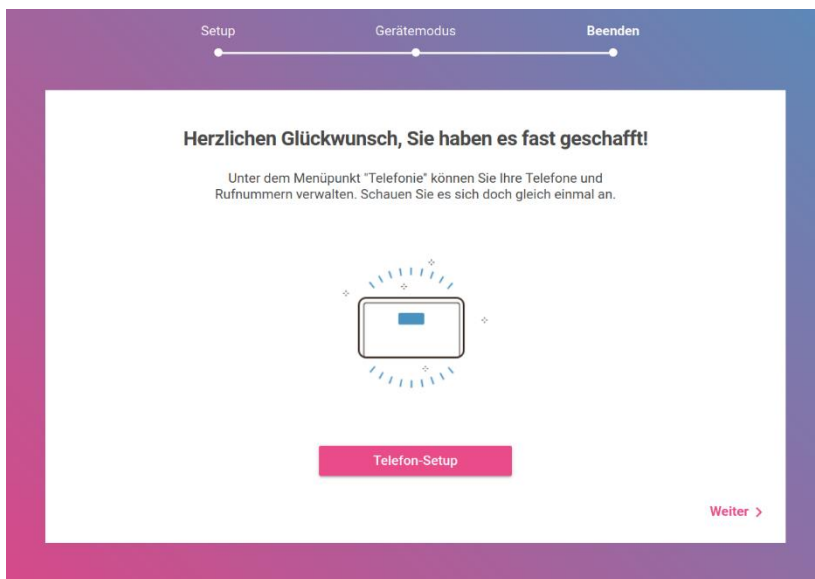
Setup Gerätemodus Beenden

Herzlichen Glückwunsch, Sie haben es fast geschafft!

Unter dem Menüpunkt "Telefonie" können Sie Ihre Telefone und Rufnummern verwalten. Schauen Sie es sich doch gleich einmal an.

Telefon-Setup

Weiter >